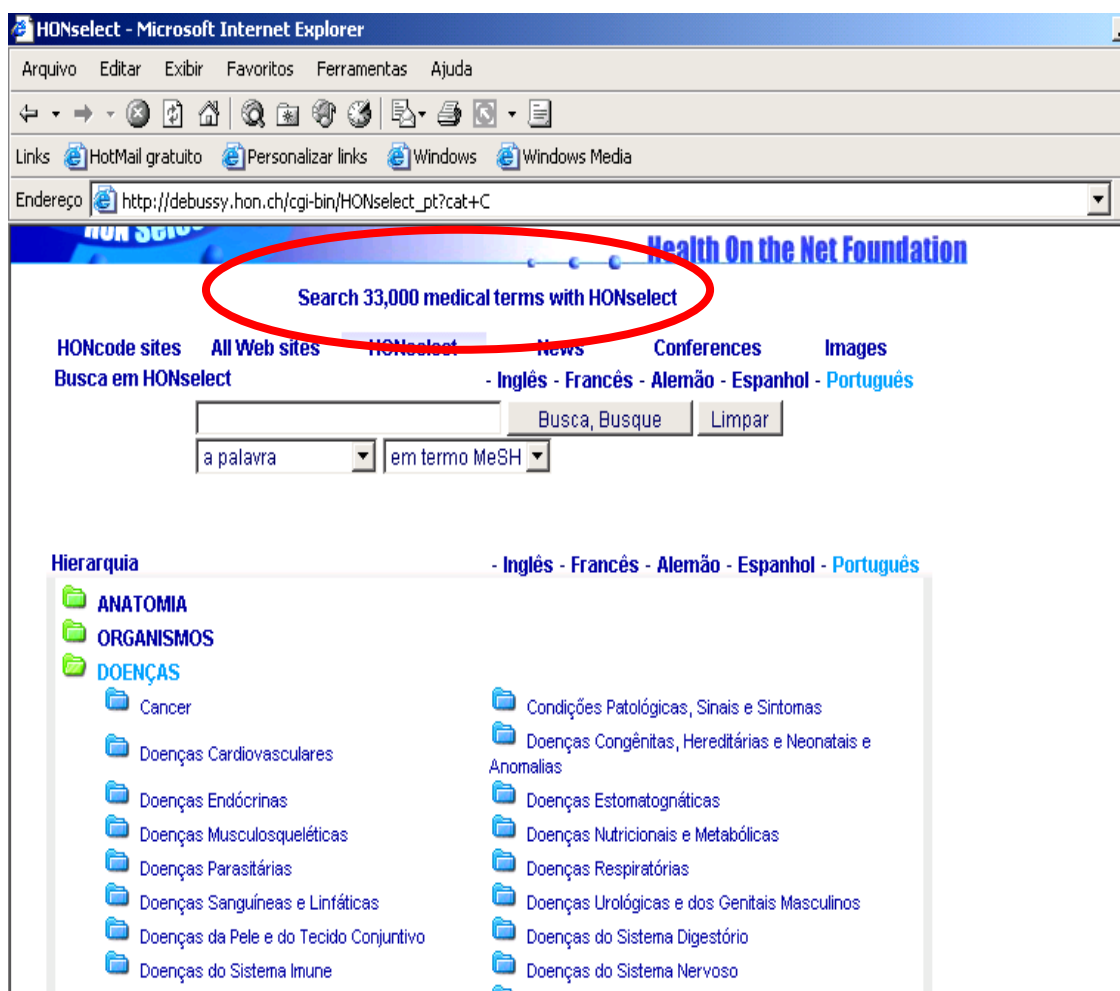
HONselect - Microsoft Internet Explorer

Arquivo Editar Exibir Favoritos Ferramentas Ajuda

Links HotMail gratuito Personalizar links Windows Windows Media

Endereço http://debussy.hon.ch/cgi-bin/HONselect_pt?cat+C

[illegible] Health On the Net Foundation

Search 33,000 medical terms with HONselect

HONcode sites All Web sites HONselect News Conferences Images

Busca em HONselect - Inglês - Francês - Alemão - Espanhol - Português

Busca, Busque Limpar

a palavra em termo MeSH

Hierarquia - Inglês - Francês - Alemão - Espanhol - Português

ANATOMIA
ORGANISMOS
DOENÇAS

Cancer
Doenças Cardiovasculares
Doenças Endócrinas
Doenças Musculosqueléticas
Doenças Parasitárias
Doenças Sanguíneas e Linfáticas
Doenças da Pele e do Tecido Conjuntivo
Doenças do Sistema Imune

Condições Patológicas, Sinais e Sintomas
Doenças Congênitas, Hereditárias e Neonatais e Anomalias
Doenças Estomatognáticas
Doenças Nutricionais e Metabólicas
Doenças Respiratórias
Doenças Urológicas e dos Genitais Masculinos
Doenças do Sistema Digestório
Doenças do Sistema Nervoso